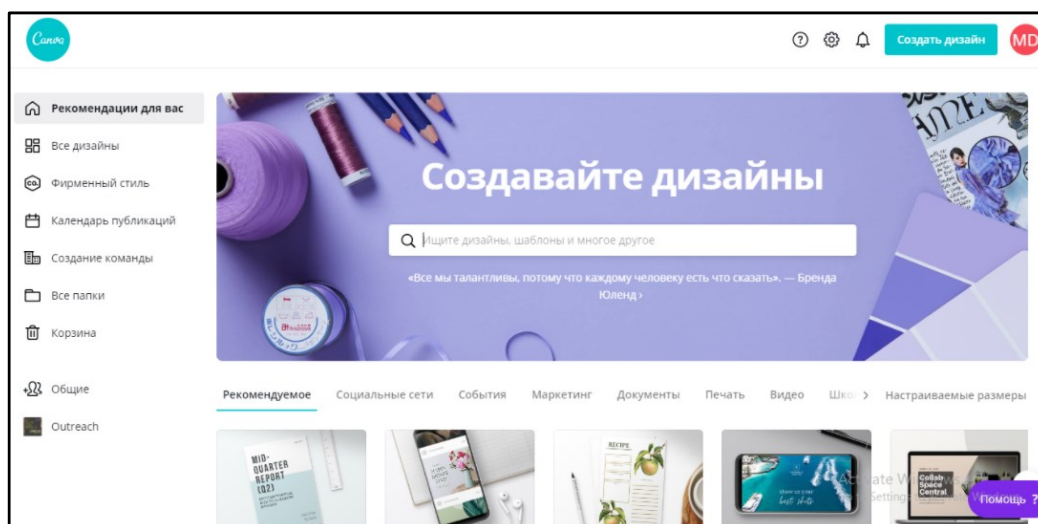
Canva

Создать дизайн

MD

Рекомендации для вас

Все дизайны

Фирменный стиль

Календарь публикаций

Создание команды

Все папки

Корзина

Общие

Outreach

Создавайте дизайны

Ищите дизайны, шаблоны и многое другое

«Все мы талантливы, потому что каждому человеку есть что сказать». — Бренда Юленд ›

Рекомендуемое

Социальные сети

События

Маркетинг

Документы

Печать

Видео

Шко

Настраиваемые размеры

MID-QUARTER REPORT (Q2)

RECIPE

Collab Space Central

Помощь ?